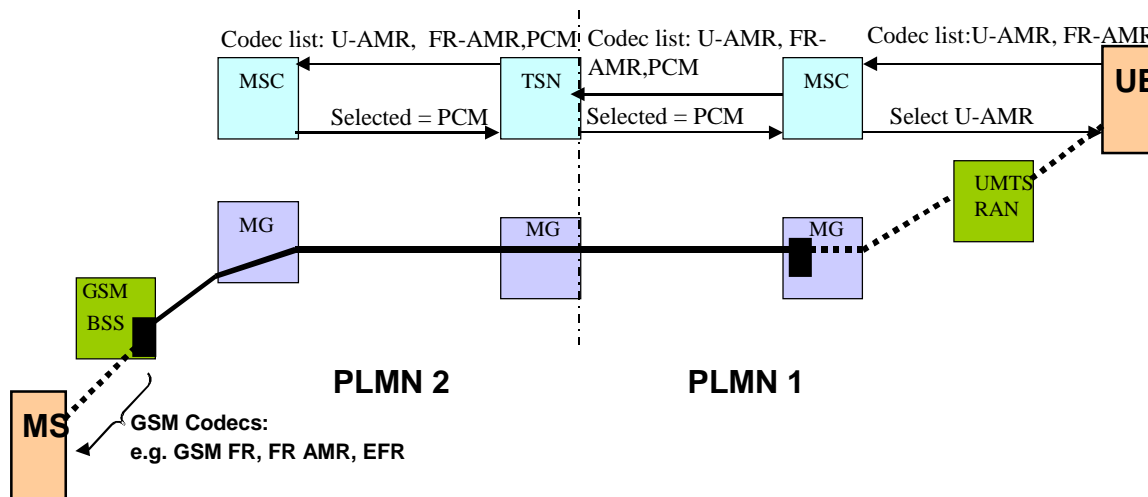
Codec list: U-AMR, FR-AMR,PCM

Codec list: U-AMR, FR-AMR,PCM

Codec list:U-AMR, FR-AMR

MSC

TSN

MSC

UE

Selected = PCM

Selected = PCM

Select U-AMR

UMTS RAN

MG

MG

MG

GSM BSS

PLMN 2

PLMN 1

MS

GSM Codecs:
e.g. GSM FR, FR AMR, EFR